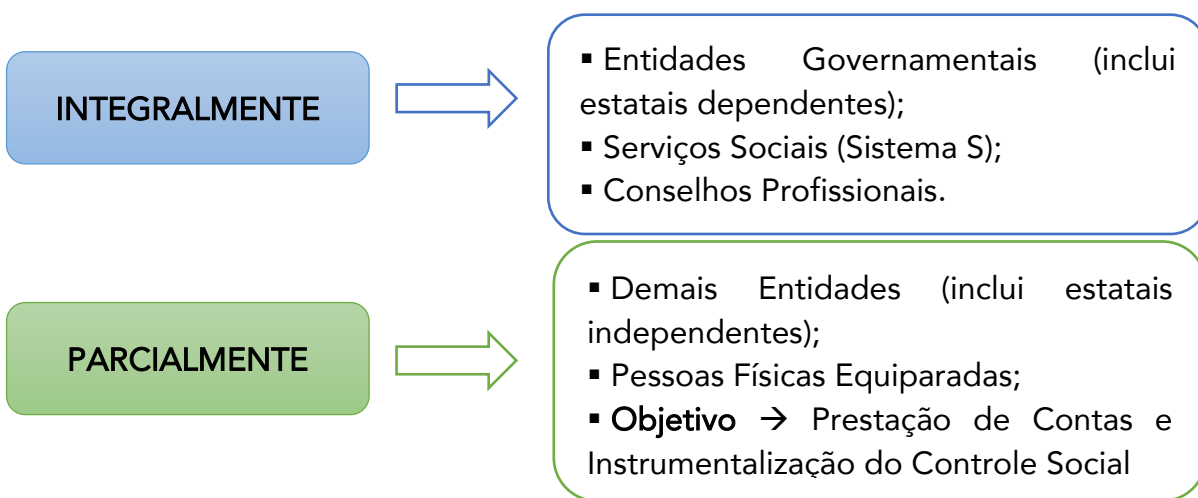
INTEGRALMENTE

▪ Entidades Governamentais (inclui estatais dependentes);
▪ Serviços Sociais (Sistema S);
▪ Conselhos Profissionais.

PARCIALMENTE

▪ Demais Entidades (inclui estatais independentes);
▪ Pessoas Físicas Equiparadas;
▪ Objetivo → Prestação de Contas e Instrumentalização do Controle Social